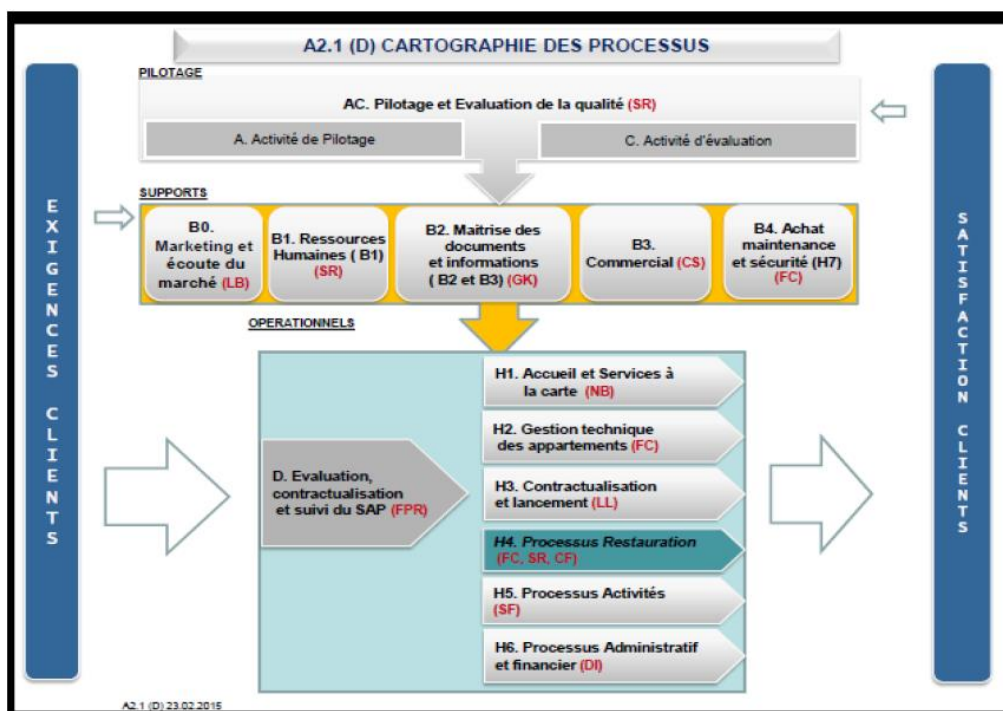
A2.1 (D) CARTOGRAPHIE DES PROCESSUS

EXIGENCES CLIENTS

PILOTAGE

AC. Pilotage et Evaluation de la qualité (SR)

A. Activité de Pilotage

C. Activité d'évaluation

SUPPORTS

B0. Marketing et écoute du marché (LB)

B1. Ressources Humaines ( B1) (SR)

B2. Maitrise des documents et informations ( B2 et B3) (GK)

B3. Commercial (CS)

B4. Achat maintenance et sécurité (H7) (FC)

OPERATIONNELS

D. Evaluation, contractualisation et suivi du SAP (FPR)

H1. Accueil et Services à la carte (NB)

H2. Gestion technique des appartements (FC)

H3. Contractualisation et lancement (LL)

H4. Processus Restauration (FC, SR, CF)

H5. Processus Activités (SF)

H6. Processus Administratif et financier (DI)

SATISFACTION CLIENTS

A2.1 (D) 23.02.2015